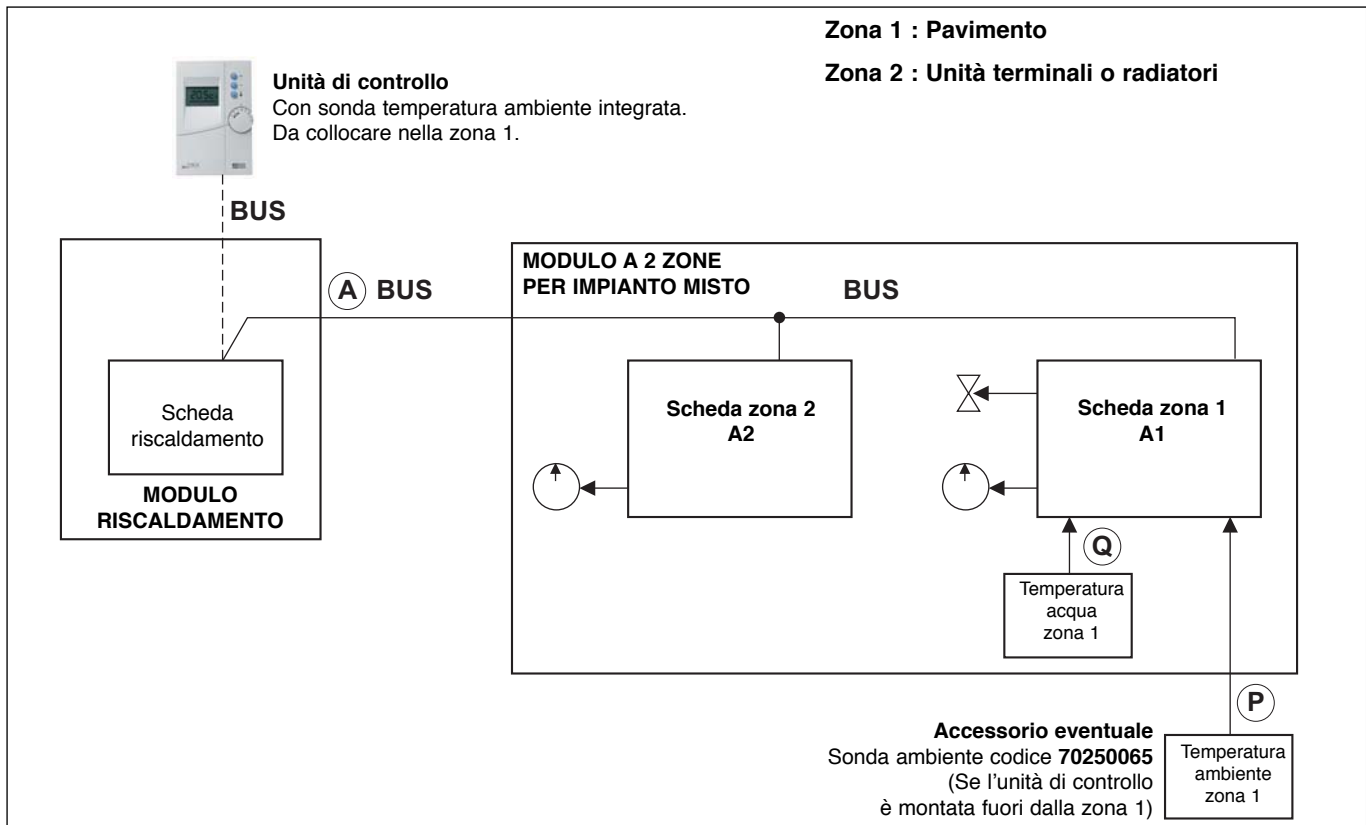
Zona 1 : Pavimento

Zona 2 : Unità terminali o radiatori

Unità di controllo
Con sonda temperatura ambiente integrata.
Da collocare nella zona 1.

BUS

A BUS

MODULO A 2 ZONE
PER IMPIANTO MISTO

BUS

Scheda riscaldamento

MODULO RISCALDAMENTO

Scheda zona 2
A2

Scheda zona 1
A1

Q

Temperatura acqua zona 1

P

Accessorio eventuale
Sonda ambiente codice 70250065
(Se l'unità di controllo è montata fuori dalla zona 1)

Temperatura ambiente zona 1